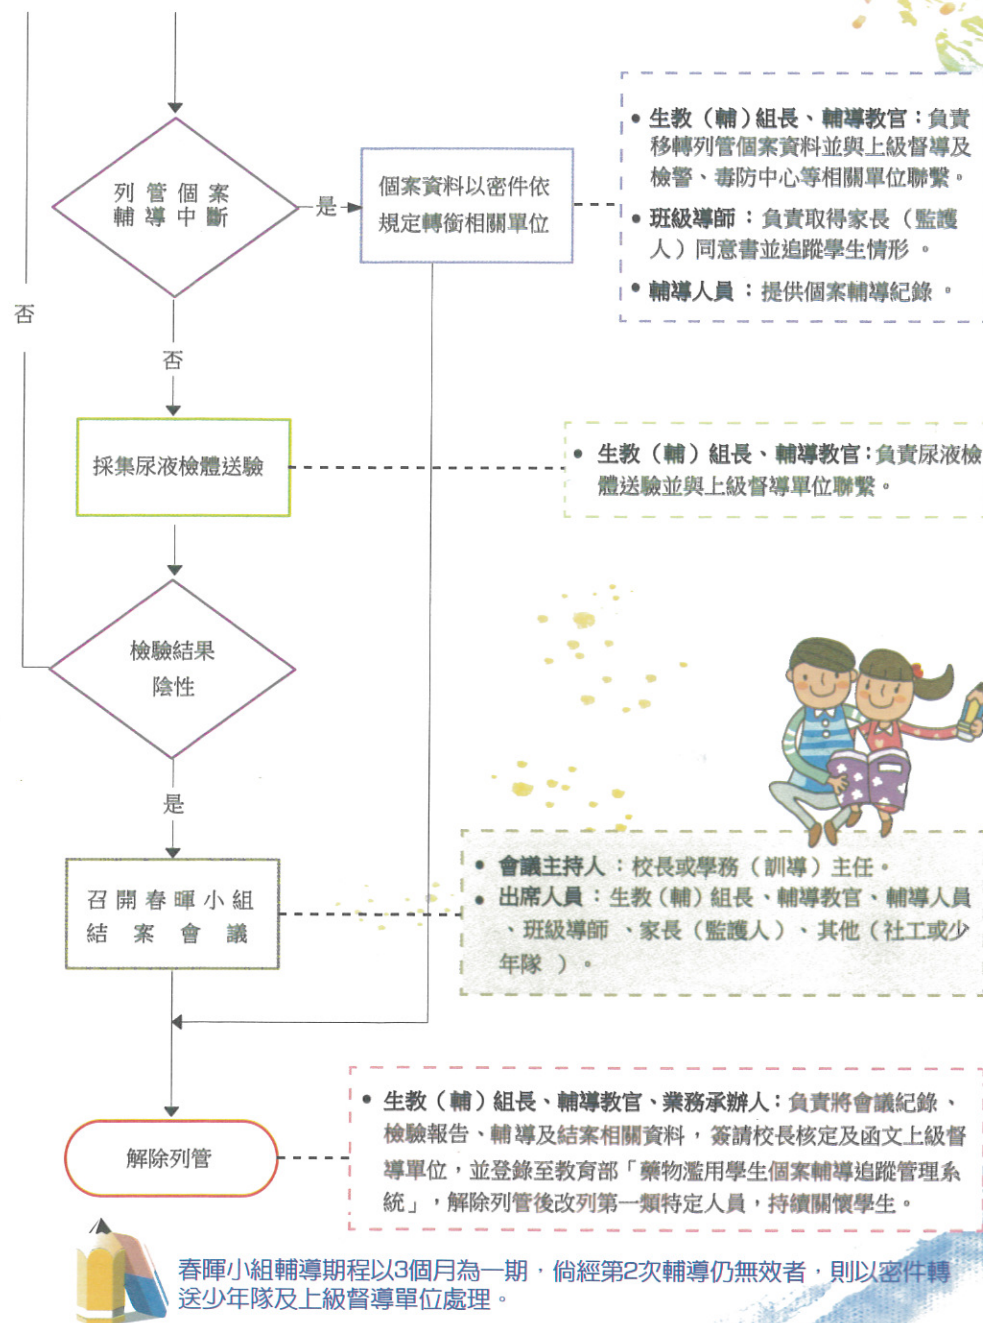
列管個案
輔導中斷

是

個案資料以密件依規定轉銜相關單位

• 生教（輔）組長、輔導教官：負責移轉列管個案資料並與上級督導及檢警、毒防中心等相關單位聯繫。
• 班級導師：負責取得家長（監護人）同意書並追蹤學生情形。
• 輔導人員：提供個案輔導紀錄。

否

否

採集尿液檢體送驗

• 生教（輔）組長、輔導教官：負責尿液檢體送驗並與上級督導單位聯繫。

檢驗結果
陰性

是

召開春暉小組
結案會議

• 會議主持人：校長或學務（訓導）主任。
• 出席人員：生教（輔）組長、輔導教官、輔導人員、班級導師、家長（監護人）、其他（社工或少年隊）。

解除列管

• 生教（輔）組長、輔導教官、業務承辦人：負責將會議紀錄、檢驗報告、輔導及結案相關資料，簽請校長核定及函文上級督導單位，並登錄至教育部「藥物濫用學生個案輔導追蹤管理系統」，解除列管後改列第一類特定人員，持續關懷學生。

春暉小組輔導期程以3個月為一期，倘經第2次輔導仍無效者，則以密件轉送少年隊及上級督導單位處理。